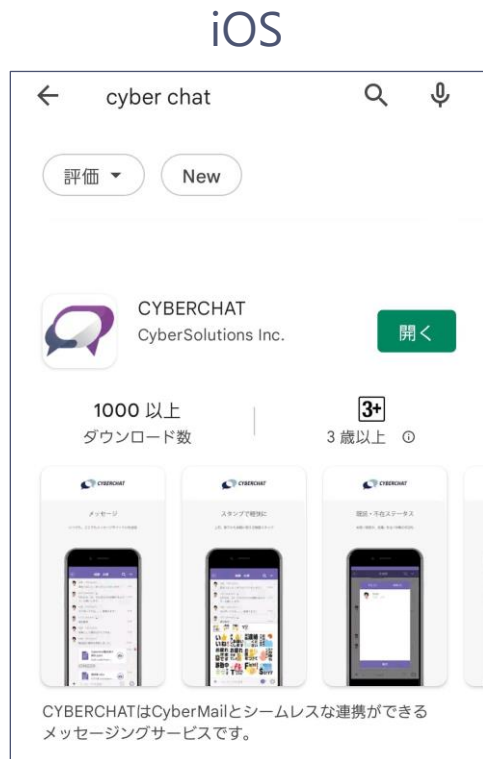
iOS

cyber chat

評価 ▾

New

CYBERCHAT

CyberSolutions Inc.

開く

1000 以上

ダウンロード数

3+

3 歳以上 ⓘ

CYBERCHAT

メッセージ

CYBERCHAT

スタンプで簡単に

CYBERCHAT

既読・不在ステータス

CYBERCHATはCyberMailとシームレスな連携ができるメッセージングサービスです。